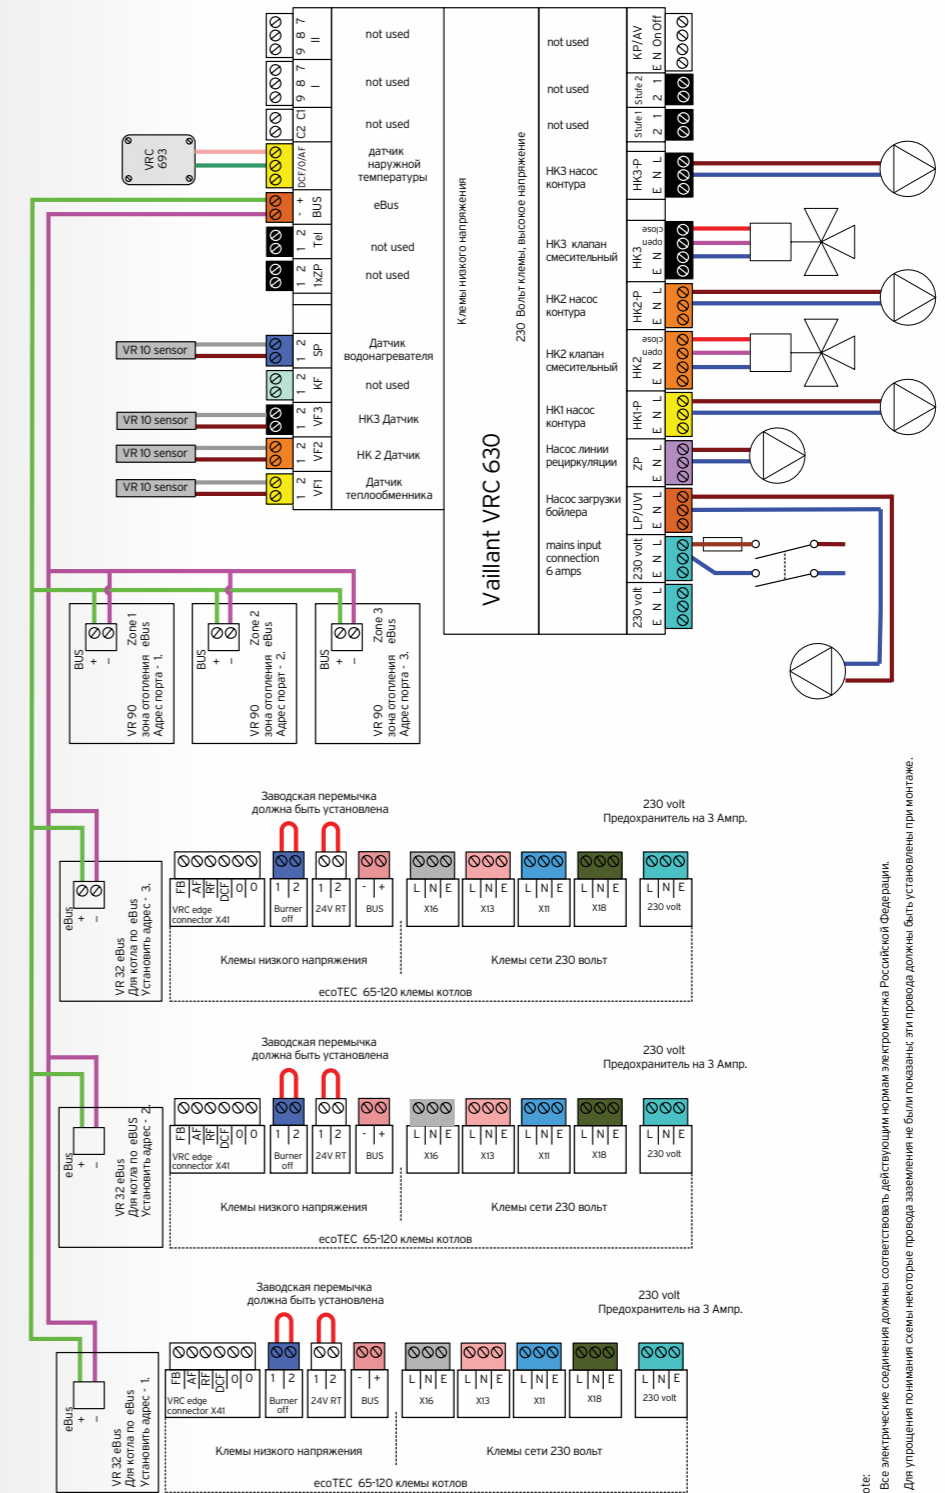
7 8 9 II
not used
7 8 9 I
not used
C1 C2
not used
VRC 693
DCF/0/AF
датчик наружной температуры
- + BUS
eBus
2 1 Tel
not used
2 1 1xZP
not used
Клемы низкого напряжения
230 Вольт клемы, высокое напряжение
Vaillant VRC 630
VR 10 sensor
2 1 SP
Датчик водонагревателя
2 1 KF
not used
VR 10 sensor
2 1 VF3
НК3 Датчик
VR 10 sensor
2 1 VF2
НК 2 Датчик
VR 10 sensor
2 1 VF1
Датчик теплообменника
not used
KP/AV E N On Off
not used
Stufe 2 2 1
not used
Stufe 1 2 1
НК3 насос контура
HK3-P E N L
НК3 клапан смесительный
HK3 E N open close
НК2 насос контура
HK2-P E N L
НК2 клапан смесительный
HK2 E N open close
НК1 насос контура
HK1-P E N L
Насос линии рециркуляции
ZP E N L
Насос загрузки бойлера
LP/UV1 E N L
mains input connection 6 amps
230 volt E N L
230 volt E N L
BUS + −
Zone 1 eBus
VR 90 зона отопления Адрес порта - 1.
BUS + −
Zone 2 eBus
VR 90 зона отопления Адрес порат - 2.
BUS + −
Zone 3 eBus
VR 90 зона отопления Адрес порта - 3.
Заводская перемычка должна быть установлена
230 volt Предохранитель на 3 Ампр.
eBus + −
VR 32 eBus Для котла по eBus Установить адрес - 3.
FB AF RF DCF 0 0
VRC edge connector X41
1 2 Burner off
1 2 24V RT
- + BUS
L N E X16
L N E X13
L N E X11
L N E X18
L N E 230 volt
Клемы низкого напряжения
Клемы сети 230 вольт
ecoTEC 65-120 клемы котлов
Заводская перемычка должна быть установлена
230 volt Предохранитель на 3 Ампр.
eBus + −
VR 32 eBus Для котла по eBUS Установить адрес - 2.
FB AF RF DCF 0 0
VRC edge connector X41
1 2 Burner off
1 2 24V RT
- + BUS
L N E X16
L N E X13
L N E X11
L N E X18
L N E 230 volt
Клемы низкого напряжения
Клемы сети 230 вольт
ecoTEC 65-120 клемы котлов
Заводская перемычка должна быть установлена
230 volt Предохранитель на 3 Ампр.
eBus + −
VR 32 eBus Для котла по eBus Установить адрес - 1.
FB AF RF DCF 0 0
VRC edge connector X41
1 2 Burner off
1 2 24V RT
- + BUS
L N E X16
L N E X13
L N E X11
L N E X18
L N E 230 volt
Клемы низкого напряжения
Клемы сети 230 вольт
ecoTEC 65-120 клемы котлов
ote:
Все электрические соединения должны соответствовать действующим нормам электромонтажа Российской Федерации.
Для упрощения понимания схемы некоторые провода заземления не были показаны; эти провода должны быть установлены при монтаже.